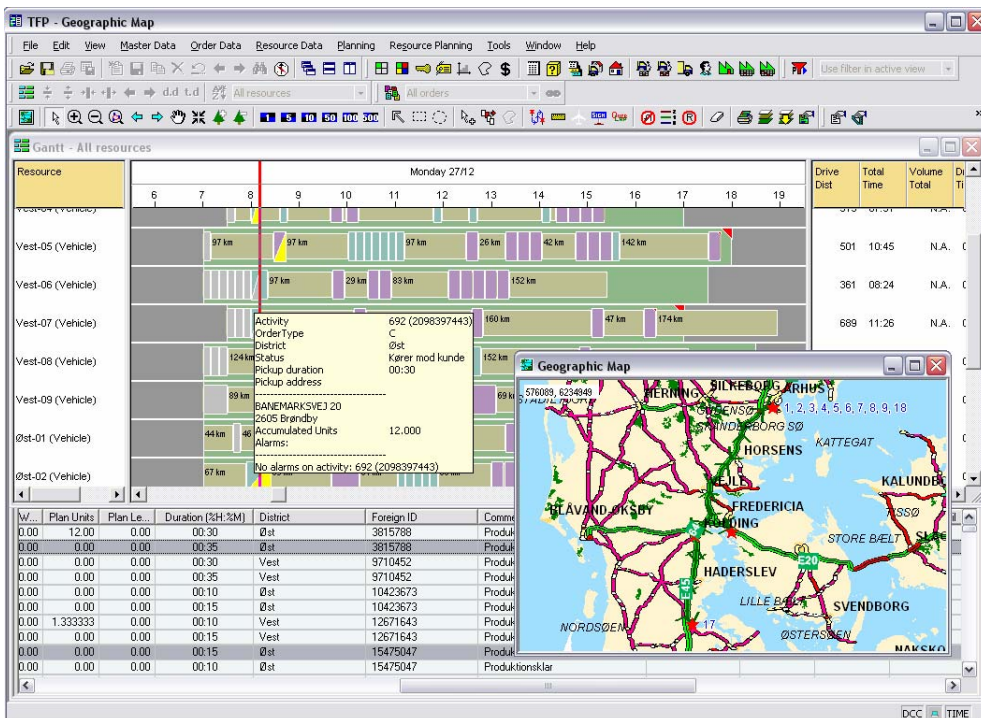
TFP - Geographic Map

File Edit View Master Data Order Data Resource Data Planning Resource Planning Tools Window Help

Use filter in active view

All resources

All orders

Gantt - All resources

Resource

Monday 27/12

6 7 8 9 10 11 12 13 14 15 16 17 18 19

Drive Dist | Total Time | Volume Total | Dr Ti

Vest-05 (Vehicle) 97 km 97 km 97 km 26 km 42 km 142 km 501 10:45 N.A.

Vest-06 (Vehicle) 97 km 29 km 83 km 152 km 361 08:24 N.A.

Vest-07 (Vehicle) 160 km 47 km 174 km 689 11:26 N.A.

Vest-08 (Vehicle) 124 km 152 km

Vest-09 (Vehicle) 89 km 69 km

Øst-01 (Vehicle) 44 km 46

Øst-02 (Vehicle) 67 km

Activity 692 (2098397443)
OrderType C
District Øst
Status Kører mod kunde
Pickup duration 00:30
Pickup address
-----------------------------
BANEMARKSVEJ 20
2605 Brøndby
Accumulated Units 12.000
Alarms:
-----------------------------
No alarms on activity: 692 (2098397443)

Geographic Map

576089, 6234949

SILKEBORG ÅRHUS HERNING 1, 2, 3, 4, 5, 6, 7, 8, 9, 18 SKANDERBORG SØ HORSENS KATTEGAT VEJLE FREDERICIA KALUNDB BLÅVAND OKSBY KOLDING STORE BÆLT HADERSLEV LILLE BÆLT SVENDBORG NORDSØEN 17 ØSTERSØEN NAKSKO E20

| W... | Plan Units | Plan Le... | Duration (%H:%M) | District | Foreign ID | Comm |
|---|---|---|---|---|---|---|
| 0.00 | 12.00 | 0.00 | 00:30 | Øst | 3815788 | Produk |
| 0.00 | 0.00 | 0.00 | 00:35 | Øst | 3815788 | Produk |
| 0.00 | 0.00 | 0.00 | 00:30 | Vest | 9710452 | Produk |
| 0.00 | 0.00 | 0.00 | 00:35 | Vest | 9710452 | Produk |
| 0.00 | 0.00 | 0.00 | 00:10 | Øst | 10423673 | Produk |
| 0.00 | 0.00 | 0.00 | 00:15 | Øst | 10423673 | Produk |
| 0.00 | 1.333333 | 0.00 | 00:10 | Vest | 12671643 | Produk |
| 0.00 | 0.00 | 0.00 | 00:15 | Vest | 12671643 | Produk |
| 0.00 | 0.00 | 0.00 | 00:15 | Øst | 15475047 | Produk |
| 0.00 | 0.00 | 0.00 | 00:10 | Øst | 15475047 | Produktionsklar |

DCC TIME